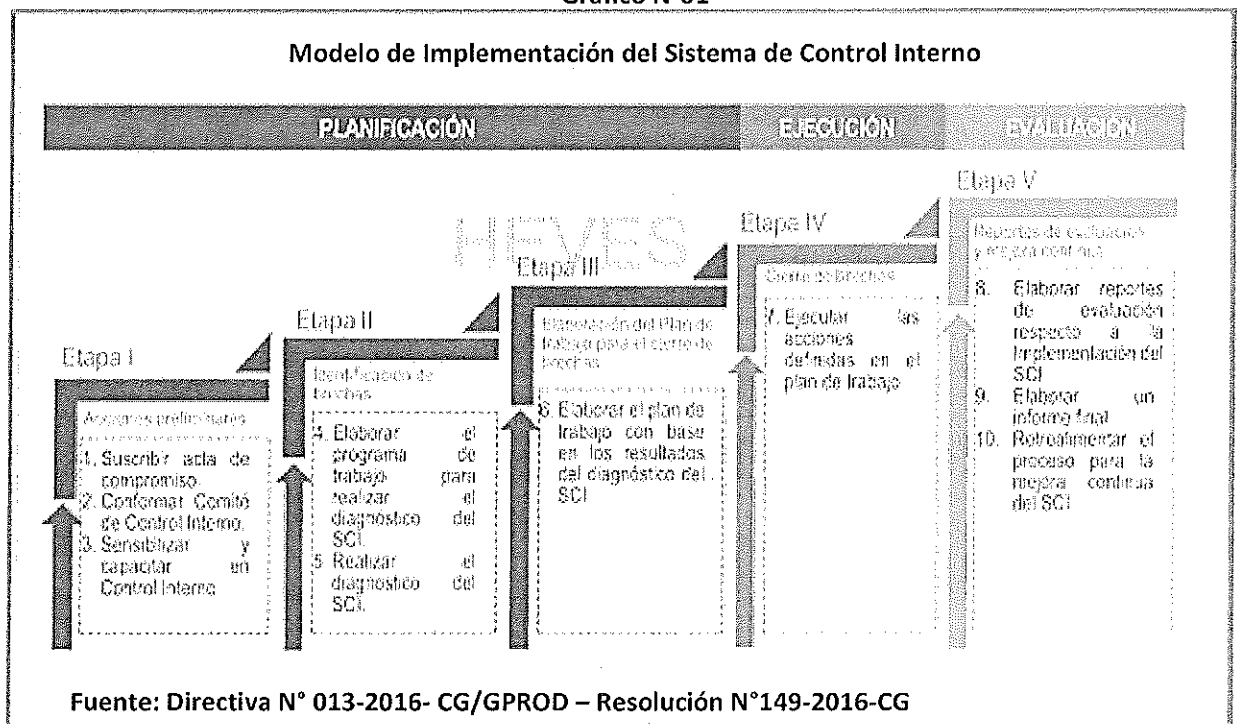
Gráfico N°01

Modelo de Implementación del Sistema de Control Interno

PLANIFICACIÓN

EJECUCIÓN

EVALUACIÓN

HEVES

Etapa I

Acciones preliminares

1. Suscribir acta de compromiso.
2. Conformar Comité de Control Interno.
3. Sensibilizar y capacitar en Control Interno

Etapa II

Identificación de brechas

4. Elaborar el programa de trabajo para realizar el diagnóstico del SCI.
5. Realizar el diagnóstico del SCI.

Etapa III

Elaboración del Plan de trabajo para el cierre de brechas

6. Elaborar el plan de trabajo con base en los resultados del diagnóstico del SCI

Etapa IV

Cierre de brechas

7. Ejecutar las acciones definidas en el plan de trabajo

Etapa V

Reportes de evaluación y mejora continua

8. Elaborar reportes de evaluación respecto a la implementación del SCI
9. Elaborar un informe final
10. Retroalimentar el proceso para la mejora continua del SCI

Fuente: Directiva N° 013-2016- CG/GPROD – Resolución N°149-2016-CG